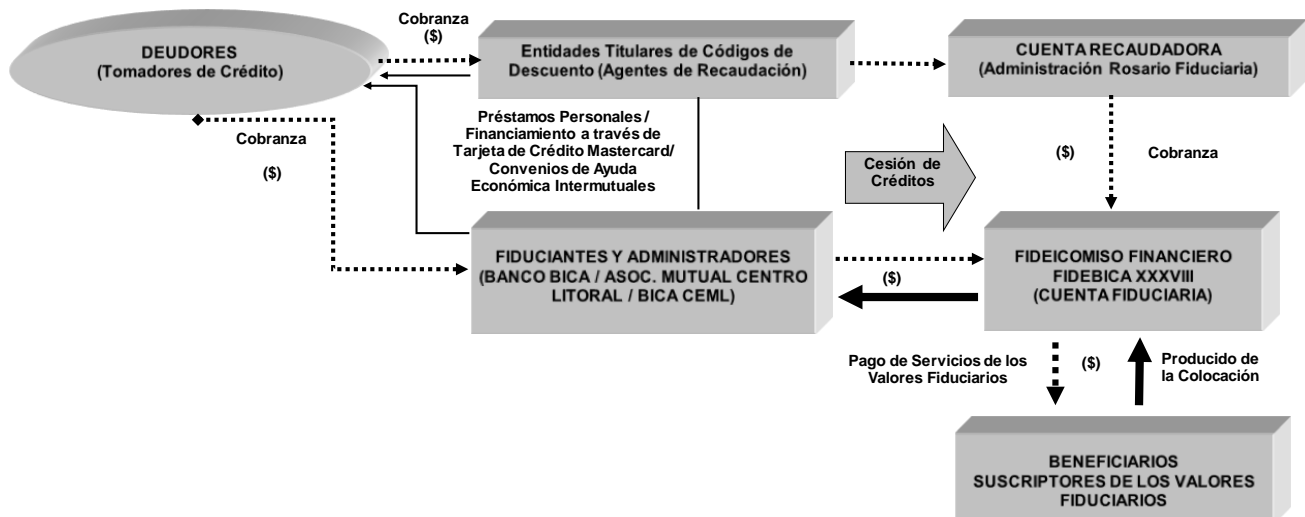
DEUDORES
(Tomadores de Crédito)

Cobranza
($)

Entidades Titulares de Códigos de Descuento (Agentes de Recaudación)

CUENTA RECAUDADORA
(Administración Rosario Fiduciaria)

Préstamos Personales / Financiamiento a través de Tarjeta de Crédito Mastercard/ Convenios de Ayuda Económica Intermutuales

Cobranza

($)

Cesión de Créditos

($)

Cobranza

FIDUCIANTES Y ADMINISTRADORES
(BANCO BICA / ASOC. MUTUAL CENTRO LITORAL / BICA CEML)

FIDEICOMISO FINANCIERO
FIDEBICA XXXVIII
(CUENTA FIDUCIARIA)

($)

Pago de Servicios de los Valores Fiduciarios

($)

Producido de la Colocación

BENEFICIARIOS
SUSCRIPTORES DE LOS VALORES FIDUCIARIOS